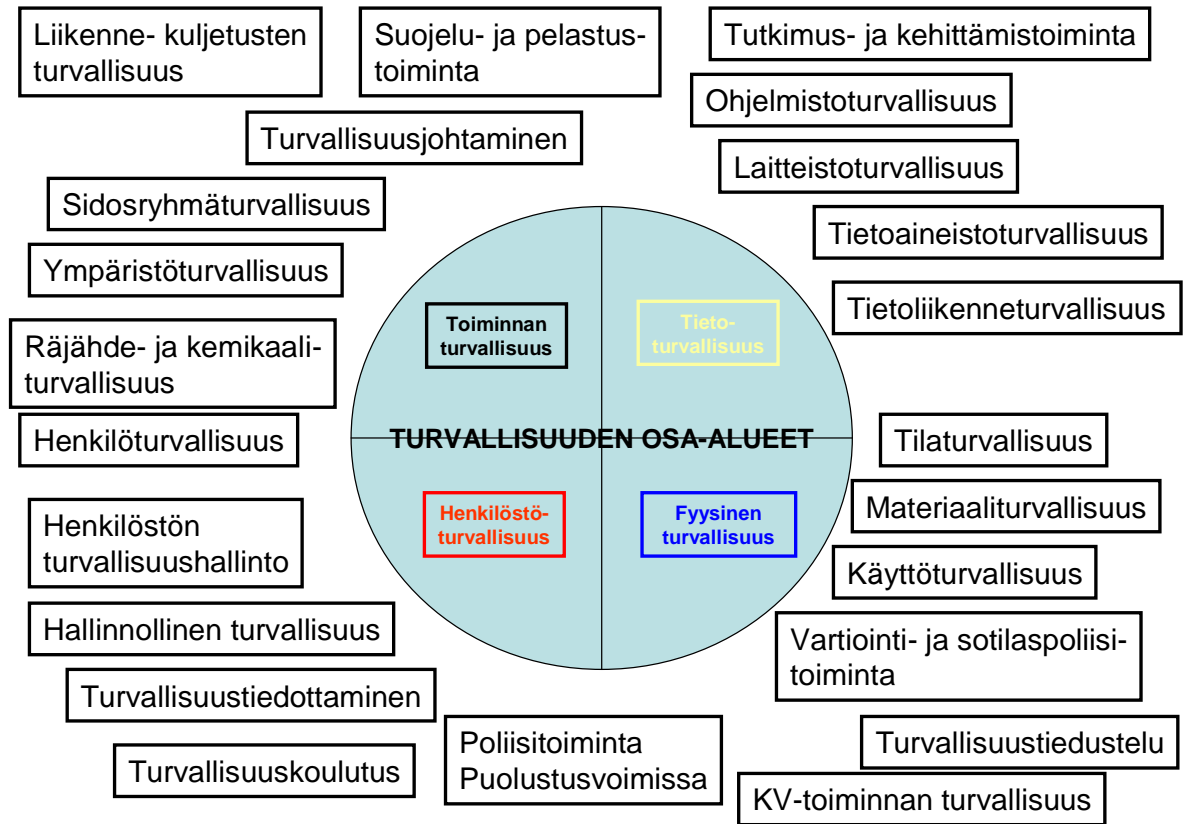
Liikenne- kuljetusten turvallisuus

Suojelu- ja pelastustoiminta

Tutkimus- ja kehittämistoiminta

Ohjelmistoturvallisuus

Turvallisuusjohtaminen

Laitteistoturvallisuus

Sidosryhmäturvallisuus

Tietoaineistoturvallisuus

Ympäristöturvallisuus

Tietoliikenneturvallisuus

Räjähde- ja kemikaaliturvallisuus

Toiminnan turvallisuus

Tietoturvallisuus

TURVALLISUUDEN OSA-ALUEET

Henkilöturvallisuus

Tilaturvallisuus

Henkilöstöturvallisuus

Fyysinen turvallisuus

Henkilöstön turvallisuushallinto

Materiaaliturvallisuus

Käyttöturvallisuus

Hallinnollinen turvallisuus

Vartiointi- ja sotilaspoliisitoiminta

Turvallisuustiedottaminen

Poliisitoiminta Puolustusvoimissa

Turvallisuustiedustelu

Turvallisuuskoulutus

KV-toiminnan turvallisuus